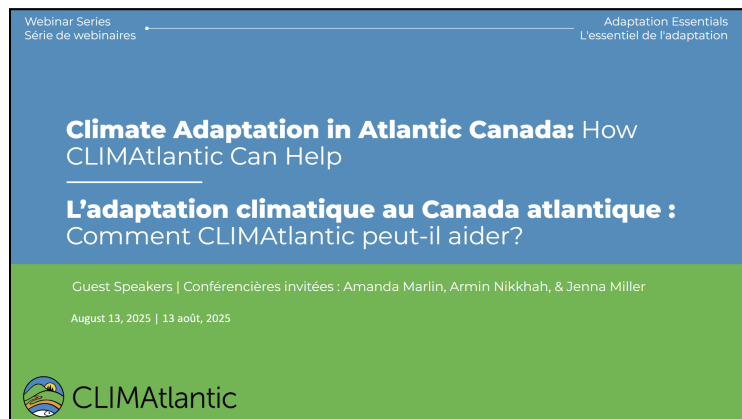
Webinar Series
Série de webinaires

Adaptation Essentials
L'essentiel de l'adaptation

Climate Adaptation in Atlantic Canada: How CLIMAtlantic Can Help

L'adaptation climatique au Canada atlantique : Comment CLIMAtlantic peut-il aider?

Guest Speakers | Conférencières invitées : Amanda Marlin, Armin Nikkhah, & Jenna Miller

August 13, 2025 | 13 août, 2025

CLIMAtlantic